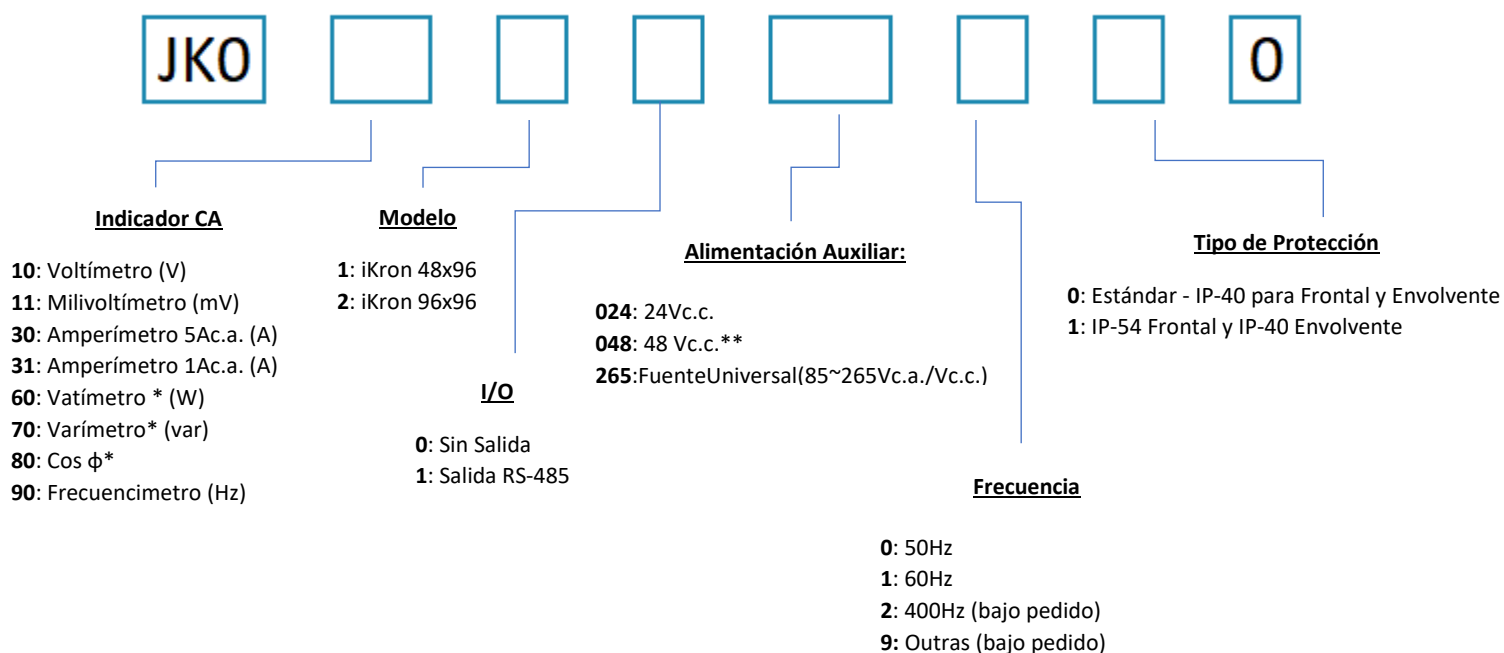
JK0

0

Indicador CA

10: Voltímetro (V)
11: Milivoltímetro (mV)
30: Amperímetro 5Ac.a. (A)
31: Amperímetro 1Ac.a. (A)
60: Vatímetro * (W)
70: Varímetro* (var)
80: Cos ϕ*
90: Frecuencimetro (Hz)

Modelo

1: iKron 48x96
2: iKron 96x96

I/O

0: Sin Salida
1: Salida RS-485

Alimentación Auxiliar:

024: 24Vc.c.
048: 48 Vc.c.**
265:FuenteUniversal(85~265Vc.a./Vc.c.)

Frecuencia

0: 50Hz
1: 60Hz
2: 400Hz (bajo pedido)
9: Outras (bajo pedido)

Tipo de Protección

0: Estándar - IP-40 para Frontal y Envolvente
1: IP-54 Frontal y IP-40 Envolvente